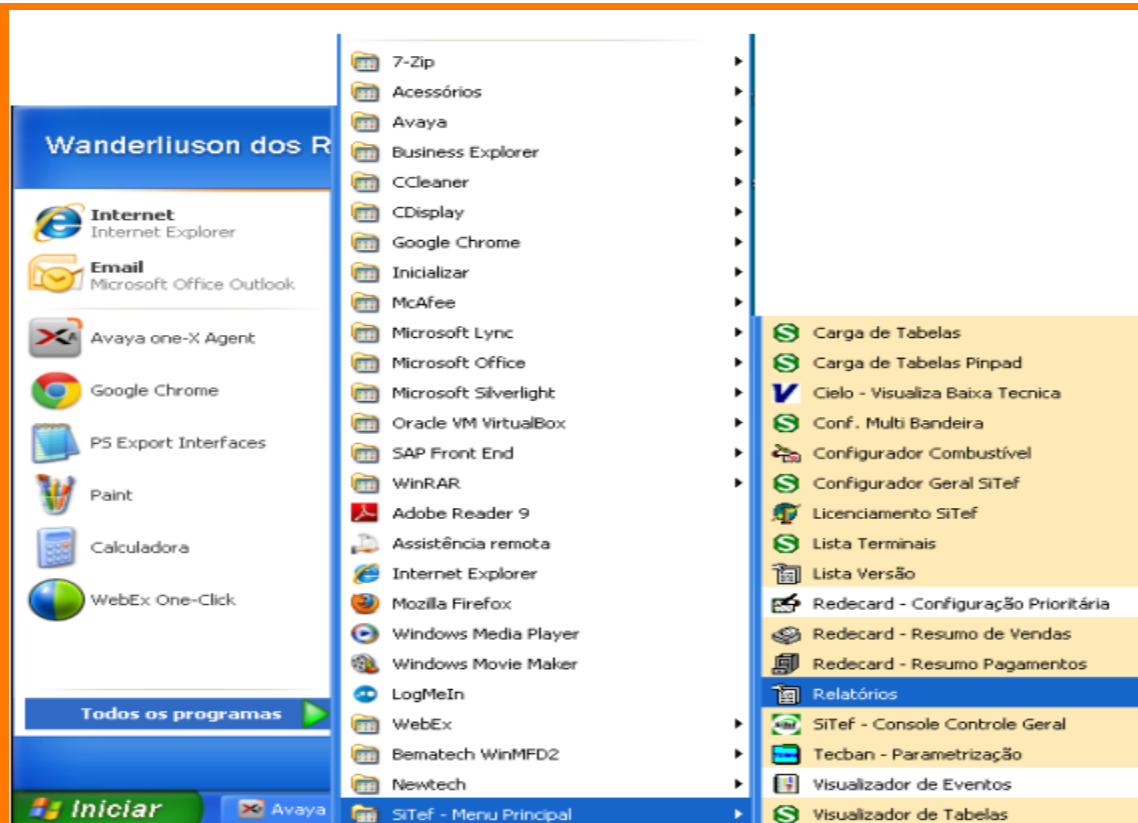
Wanderliuson dos R

Internet
Internet Explorer

Email
Microsoft Office Outlook

Avaya one-X Agent

Google Chrome

PS Export Interfaces

Paint

Calculadora

WebEx One-Click

Todos os programas

Iniciar

Avaya

7-Zip
Acessórios
Avaya
Business Explorer
CCleaner
CDisplay
Google Chrome
Inicializar
McAfee
Microsoft Lync
Microsoft Office
Microsoft Silverlight
Oracle VM VirtualBox
SAP Front End
WinRAR
Adobe Reader 9
Assistência remota
Internet Explorer
Mozilla Firefox
Windows Media Player
Windows Movie Maker
LogMeIn
WebEx
Bematech WinMFD2
Newtech
SiTef - Menu Principal

Carga de Tabelas
Carga de Tabelas Pinpad
Cielo - Visualiza Baixa Tecnica
Conf. Multi Bandeira
Configurador Combustível
Configurador Geral SiTef
Licenciamento SiTef
Lista Terminais
Lista Versão
Redecard - Configuração Prioritária
Redecard - Resumo de Vendas
Redecard - Resumo Pagamentos
Relatórios
SiTef - Console Controle Geral
Tecban - Parametrização
Visualizador de Eventos
Visualizador de Tabelas